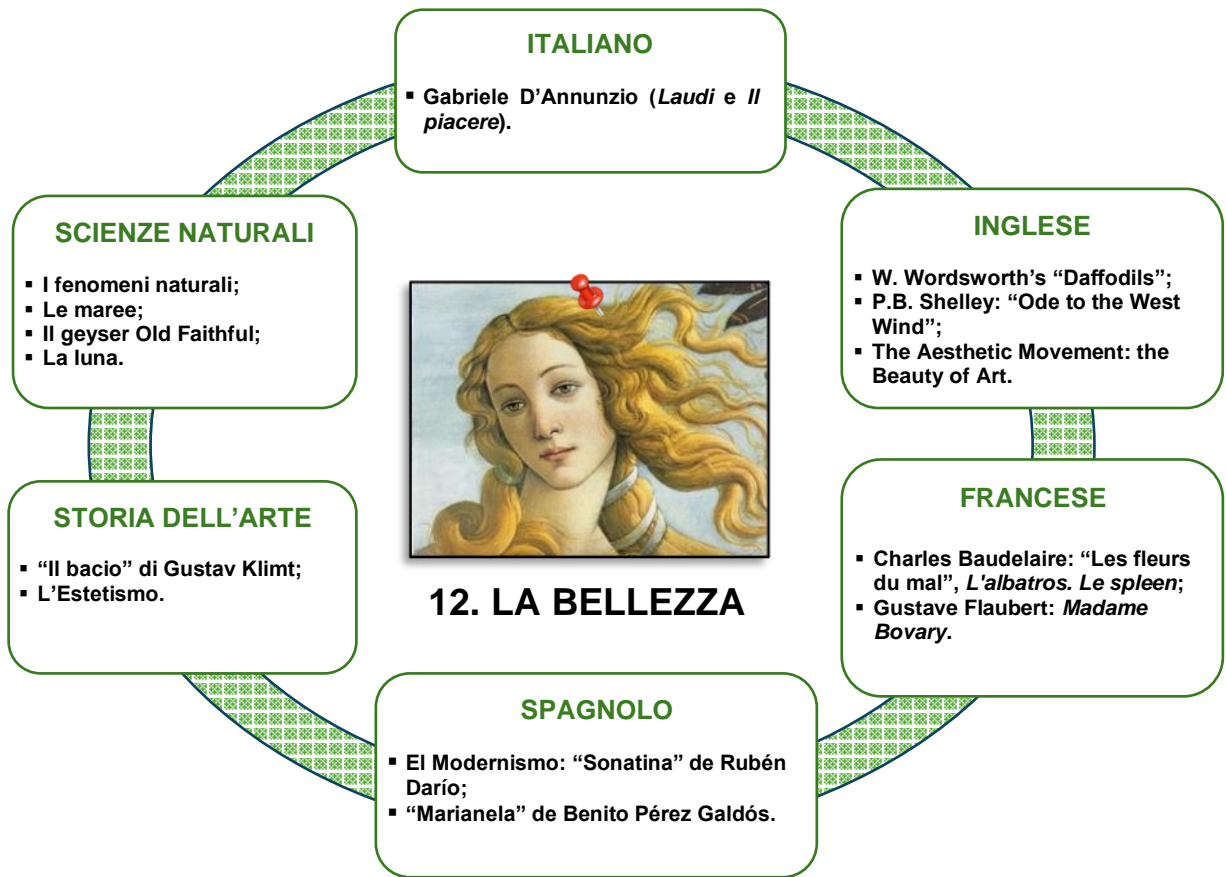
ITALIANO

- Gabriele D'Annunzio (*Laudi* e *Il piacere*).

INGLESE

- W. Wordsworth's "Daffodils";
- P.B. Shelley: "Ode to the West Wind";
- The Aesthetic Movement: the Beauty of Art.

FRANCESE

- Charles Baudelaire: "Les fleurs du mal", *L'albatros. Le spleen*;
- Gustave Flaubert: *Madame Bovary*.

SPAGNOLO

- El Modernismo: "Sonatina" de Rubén Darío;
- "Marianela" de Benito Pérez Galdós.

STORIA DELL'ARTE

- "Il bacio" di Gustav Klimt;
- L'Estetismo.

SCIENZE NATURALI

- I fenomeni naturali;
- Le maree;
- Il geyser Old Faithful;
- La luna.

12. LA BELLEZZA